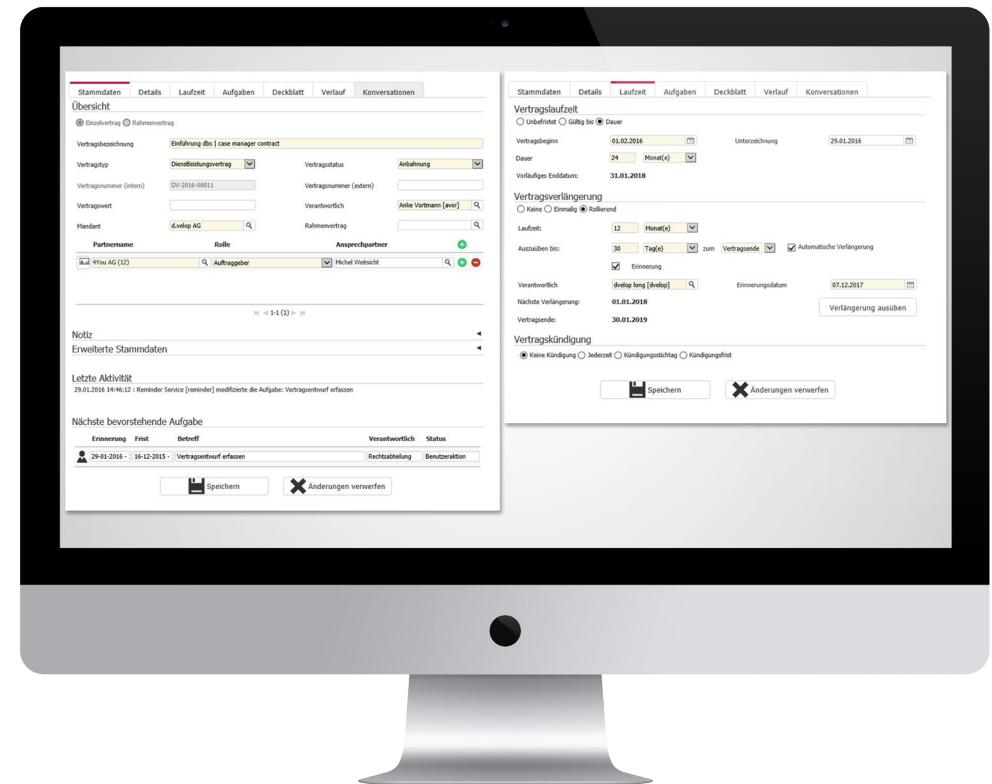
Stammdaten Details Laufzeit Aufgaben Deckblatt Verlauf Konversationen

Übersicht

Einzelvertrag Rahmenvertrag

Vertragsbezeichnung Einführung dbs | case manager contract

Vertragstyp Dienstleistungsvertrag Vertragsstatus Anbahnung

Vertragsnummer (intern) DV-2016-00011 Vertragsnummer (extern)

Vertragswert Verantwortlich Anke Vortmann [avor]

Mandant d.velop AG Rahmenvertrag

| Partnername | Rolle | Ansprechpartner |
|---|---|---|
| 4You AG (12) | Auftraggeber | Michel Weitsicht |

1-1 (1)

Notiz

Erweiterte Stammdaten

Letzte Aktivität

29.01.2016 14:46:12 : Reminder Service [reminder] modifizierte die Aufgabe: Vertragsentwurf erfassen

Nächste bevorstehende Aufgabe

| Erinnerung | Frist | Betreff | Verantwortlich | Status |
|---|---|---|---|---|
| 29-01-2016 - | 16-12-2015 - | Vertragsentwurf erfassen | Rechtsabteilung | Benutzeraktion |

Speichern Änderungen verwerfen

Stammdaten Details Laufzeit Aufgaben Deckblatt Verlauf Konversationen

Vertragslaufzeit

Unbefristet Gültig bis Dauer

Vertragsbeginn 01.02.2016 Unterzeichnung 29.01.2016

Dauer 24 Monat(e)

Vorläufiges Enddatum: 31.01.2018

Vertragsverlängerung

Keine Einmalig Rollierend

Laufzeit: 12 Monat(e)

Auszuüben bis: 30 Tag(e) zum Vertragsende Automatische Verlängerung

Erinnerung

Verantwortlich dvelop long [dvelop] Erinnerungsdatum 07.12.2017

Nächste Verlängerung: 01.01.2018

Vertragsende: 30.01.2019

Verlängerung ausüben

Vertragskündigung

Keine Kündigung Jederzeit Kündigungsstichtag Kündigungsfrist

Speichern Änderungen verwerfen